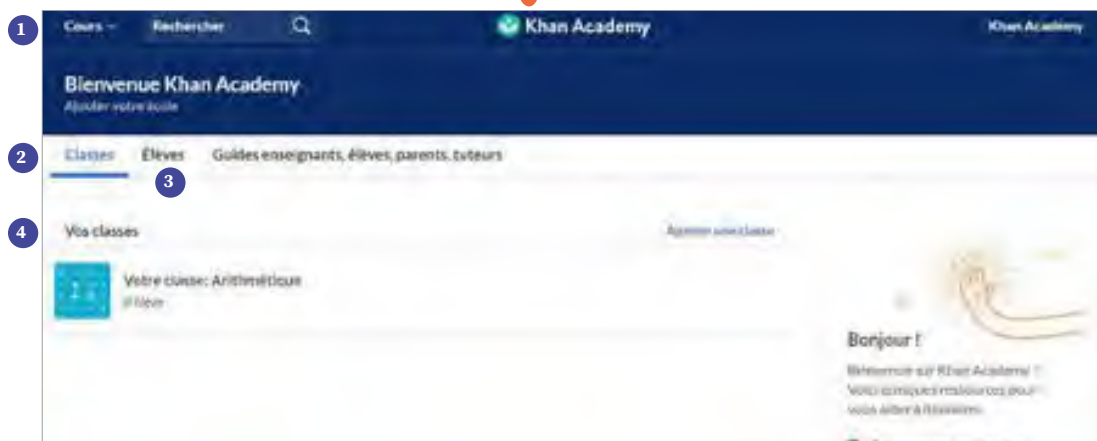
1
Cours
Rechercher
Khan Academy
Khan Academy

Bienvenue Khan Academy
Ajouter votre école

2
Classes
Élèves
Guides enseignants, élèves, parents, tuteurs
3

4
Vos classes
Ajouter une classe

Votre classe: Arithmétique
0 élève

Bonjour !
Bienvenue sur Khan Academy ! Voici quelques ressources pour vous aider à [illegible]